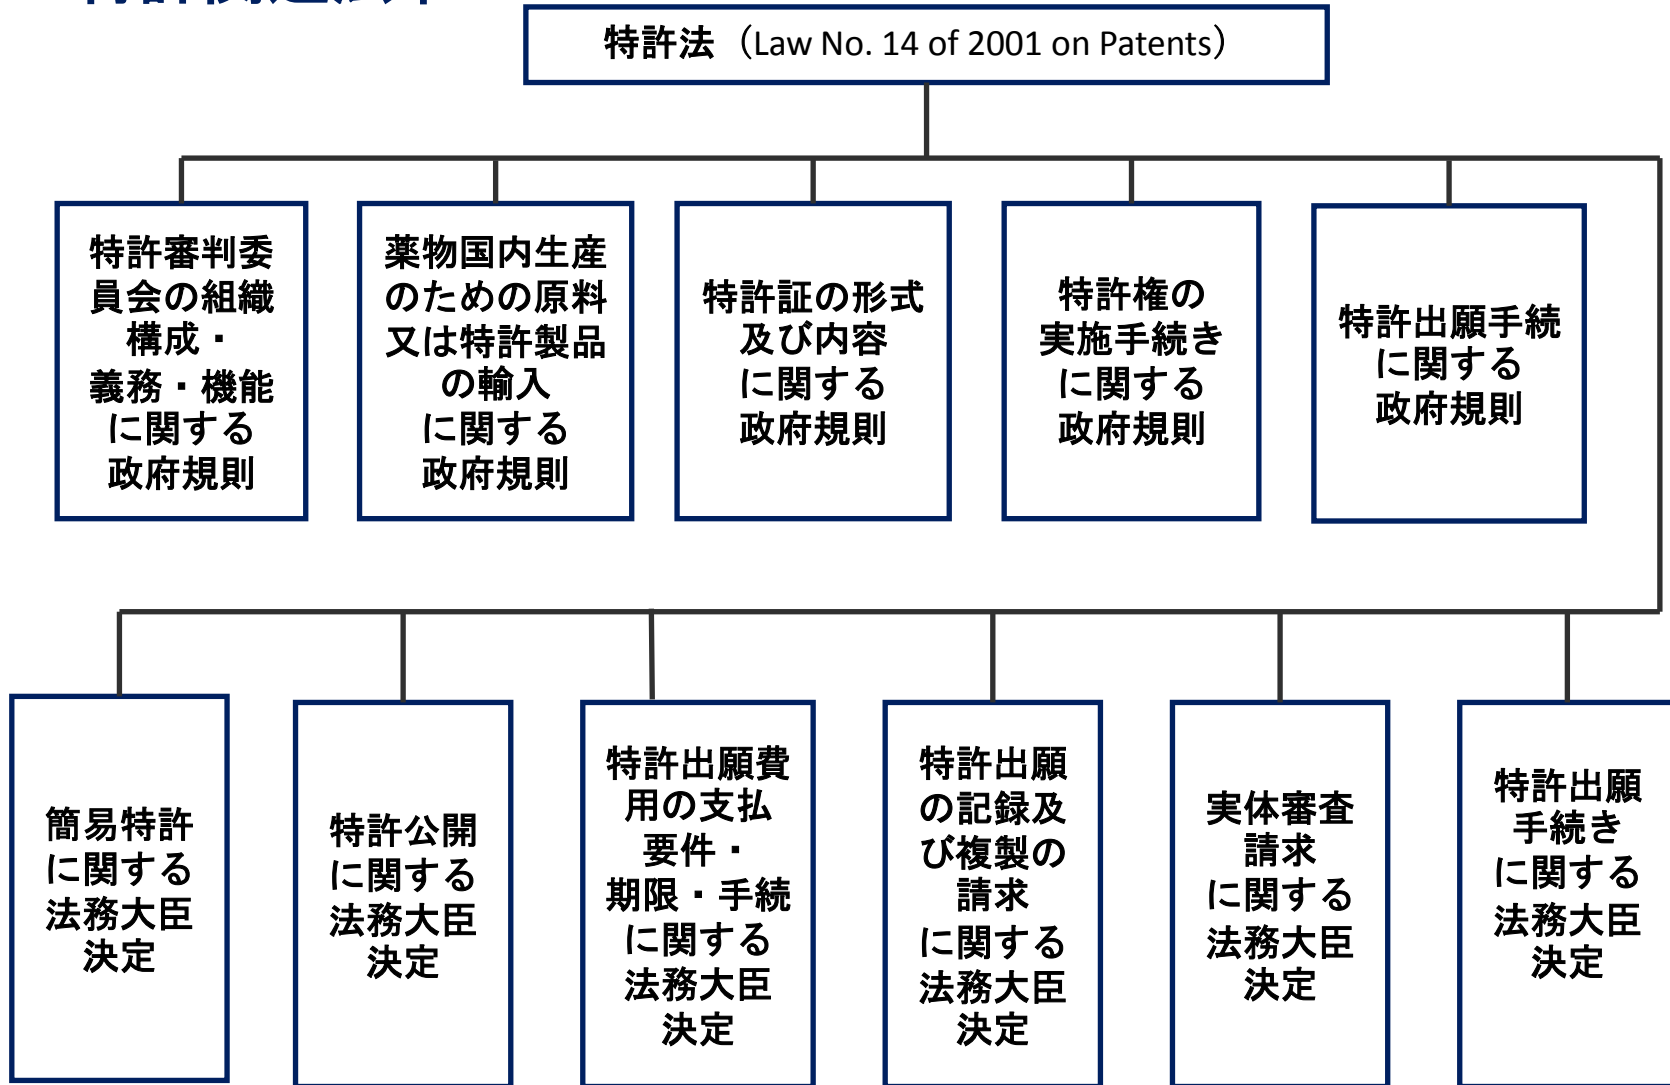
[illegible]

特許法（Law No. 14 of 2001 on Patents）

特許審判委員会の組織構成・義務・機能に関する政府規則

薬物国内生産のための原料又は特許製品の輸入に関する政府規則

特許証の形式及び内容に関する政府規則

特許権の実施手続きに関する政府規則

特許出願手続に関する政府規則

簡易特許に関する法務大臣決定

特許公開に関する法務大臣決定

特許出願費用の支払要件・期限・手続に関する法務大臣決定

特許出願の記録及び複製の請求に関する法務大臣決定

実体審査請求に関する法務大臣決定

特許出願手続きに関する法務大臣決定